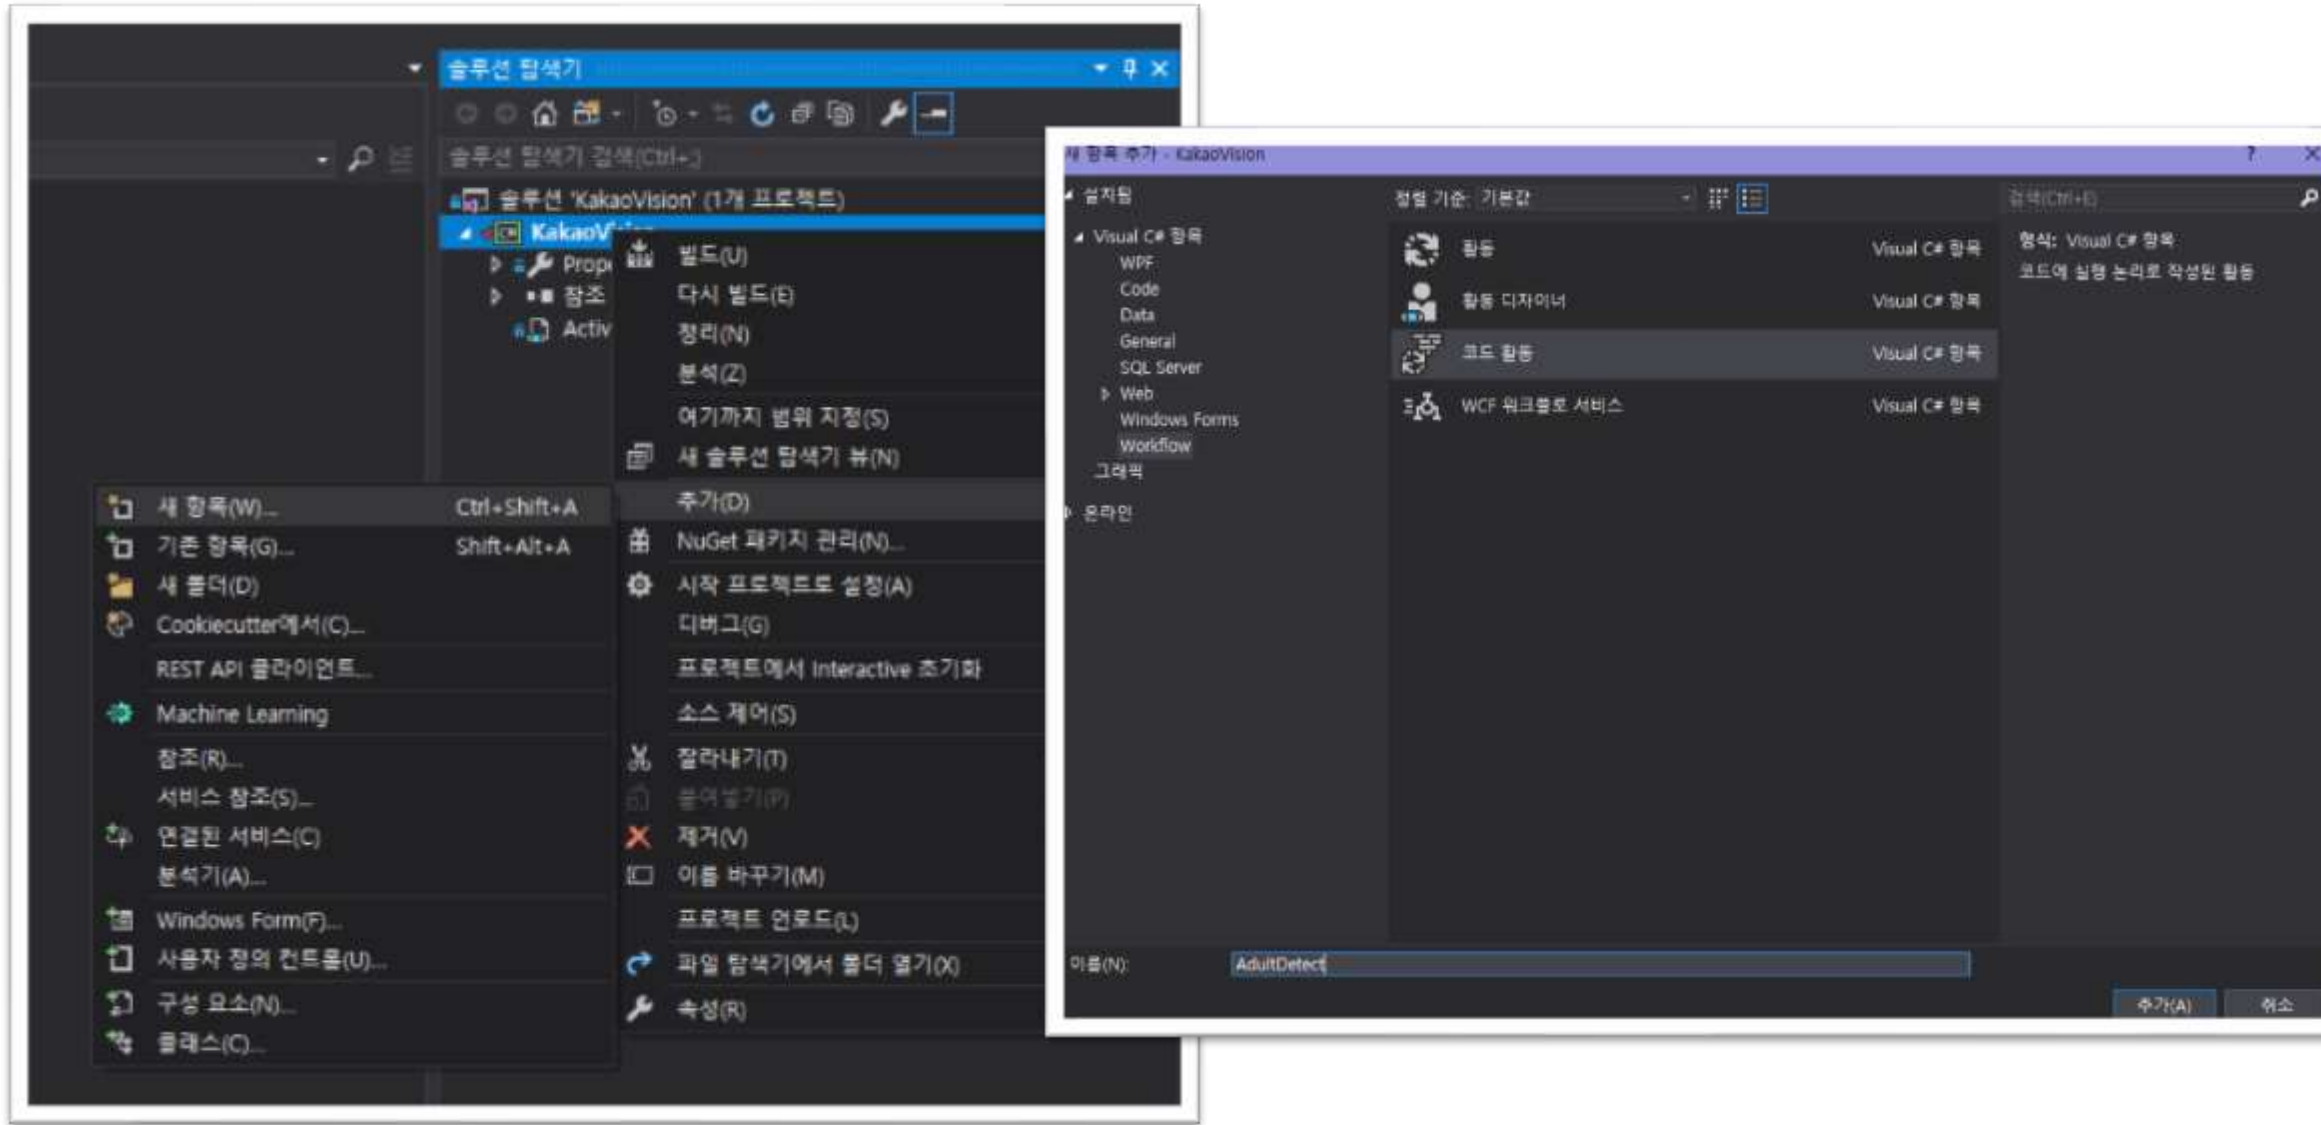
솔루션 탐색기

솔루션 탐색기 검색(Ctrl+;)

솔루션 'KakaoVision' (1개 프로젝트)
KakaoV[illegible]
Prop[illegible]
참조
Activ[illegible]

빌드(U)
다시 빌드(E)
정리(N)
분석(Z)
여기까지 범위 지정(S)
새 솔루션 탐색기 뷰(N)
추가(D)
NuGet 패키지 관리(N)...
시작 프로젝트로 설정(A)
디버그(G)
프로젝트에서 Interactive 초기화
소스 제어(S)
잘라내기(T)
붙여넣기(P)
제거(V)
이름 바꾸기(M)
프로젝트 언로드(L)
파일 탐색기에서 폴더 열기(X)
속성(R)

새 항목(W)... Ctrl+Shift+A
기존 항목(G)... Shift+Alt+A
새 폴더(D)
Cookiecutter에서(C)...
REST API 클라이언트...
Machine Learning
참조(R)...
서비스 참조(S)...
연결된 서비스(C)
분석기(A)...
Windows Form(F)...
사용자 정의 컨트롤(U)...
구성 요소(N)...
클래스(C)...

새 항목 추가 - KakaoVision
?
설치됨
Visual C# 항목
WPF
Code
Data
General
SQL Server
Web
Windows Forms
Workflow
그래픽
온라인

정렬 기준: 기본값

| 활동 | Visual C# 항목 |
|---|---|
| 활동 디자이너 | Visual C# 항목 |
| 코드 활동 | Visual C# 항목 |
| WCF 워크플로 서비스 | Visual C# 항목 |

검색(Ctrl+E)
형식: Visual C# 항목
코드에 실행 논리로 작성된 활동

이름(N): AdultDetect

추가(A) 취소